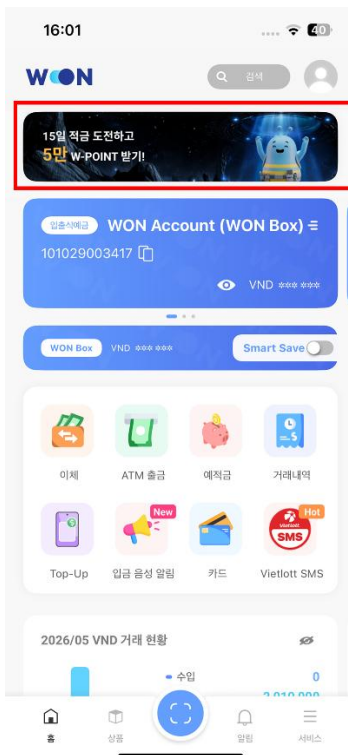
16:01

40

WON

검색

15일 적금 도전하고
5만 W-POINT 받기!

입출식예금 WON Account (WON Box)
101029003417

VND *** ***

WON Box VND *** ***
Smart Save

이체
ATM 출금
예적금
거래내역
Top-Up
New
입금 음성 알림
카드
Hot
SMS
Vietlott SMS

2026/05 VND 거래 현황

수입
0

홈
상품
알림
서비스